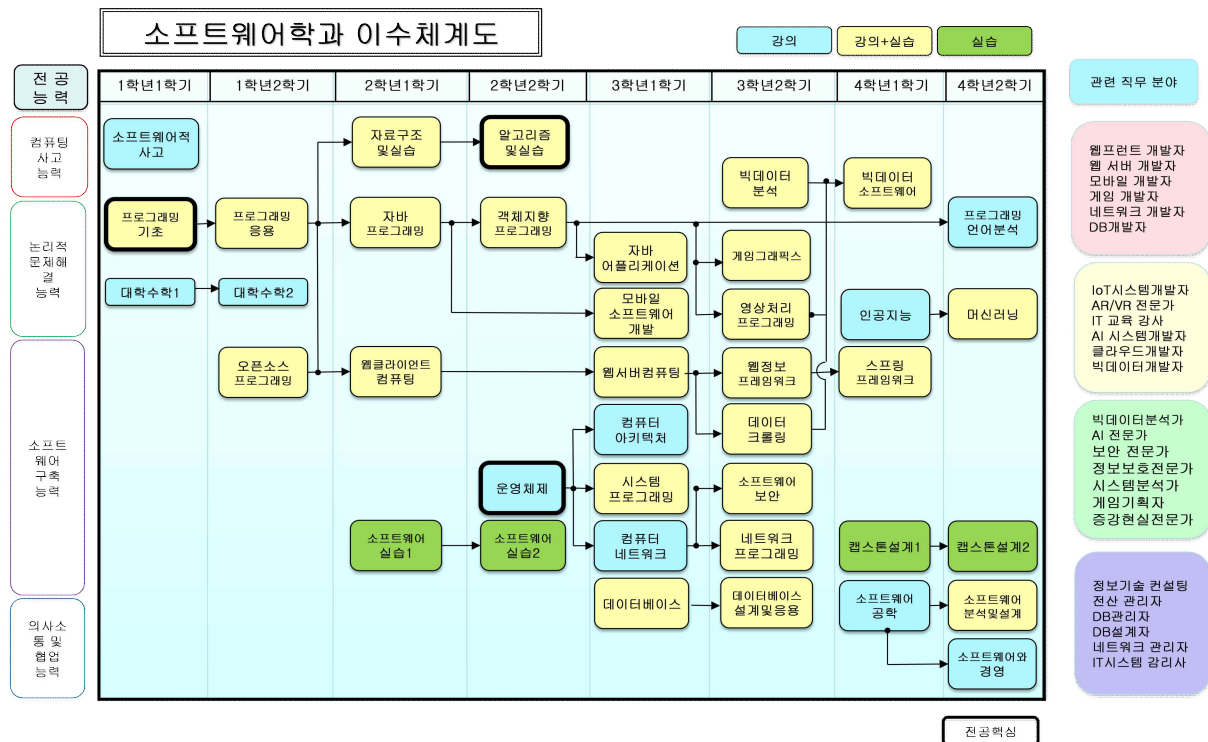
소프트웨어학과 이수체계도

강의
강의+실습
실습

전공 능력

컴퓨팅 사고 능력

논리적 문제해결 능력

소프트웨어 구축 능력

의사소통 및 협업 능력

| 1학년1학기 | 1학년2학기 | 2학년1학기 | 2학년2학기 | 3학년1학기 | 3학년2학기 | 4학년1학기 | 4학년2학기 |
|---|---|---|---|---|---|---|---|

소프트웨어적 사고
프로그래밍 기초
대학수학1
프로그래밍 응용
대학수학2
오픈소스 프로그래밍
자료구조 및실습
자바 프로그래밍
웹클라이언트 컴퓨팅
소프트웨어 실습1
알고리즘 및실습
객체지향 프로그래밍
운영체제
소프트웨어 실습2
자바 어플리케이션
모바일 소프트웨어 개발
웹서버컴퓨팅
컴퓨터 아키텍처
시스템 프로그래밍
컴퓨터 네트워크
데이터베이스
빅데이터 분석
게임그래픽스
영상처리 프로그래밍
웹정보 프레임워크
데이터 크롤링
소프트웨어 보안
네트워크 프로그래밍
데이터베이스 설계및응용
빅데이터 소프트웨어
인공지능
스프링 프레임워크
캡스톤설계1
소프트웨어 공학
프로그래밍 언어분석
머신러닝
캡스톤설계2
소프트웨어 분석및설계
소프트웨어와 경영

관련 직무 분야

웹프런트 개발자
웹 서버 개발자
모바일 개발자
게임 개발자
네트워크 개발자
DB개발자

IoT시스템개발자
AR/VR 전문가
IT 교육 강사
AI 시스템개발자
클라우드개발자
빅데이터개발자

빅데이터분석가
AI 전문가
보안 전문가
정보보호전문가
시스템분석가
게임기획자
증강현실전문가

정보기술 컨설팅
전산 관리자
DB관리자
DB설계자
네트워크 관리자
IT시스템 감리사

전공핵심